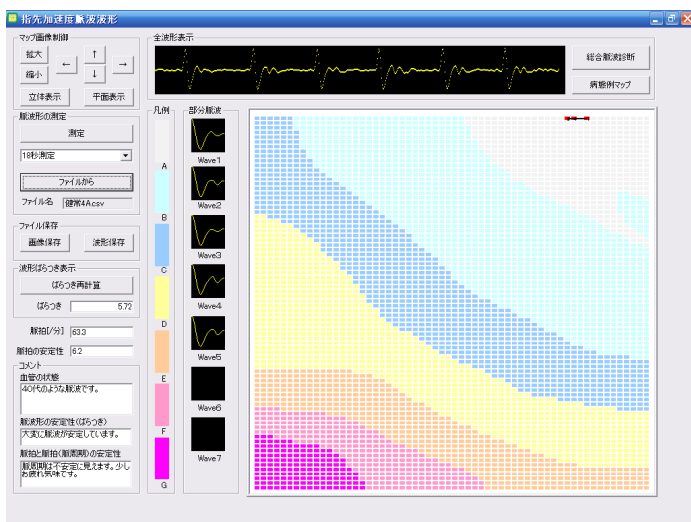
指先加速度脈波波形

マップ画像制御
拡大
縮小
←
↑
↓
→
立体表示
平面表示

全波形表示

総合脈波診断
病態例マップ

凡例
A
B
C
D
E
F
G

部分脈波
Wave1
Wave2
Wave3
Wave4
Wave5
Wave6
Wave7

脈波形の測定
測定
18秒測定
ファイルから
ファイル名 健常4A.csv

ファイル保存
画像保存
波形保存

波形ばらつき表示
ばらつき再計算
ばらつき 5.72

脈拍[/分] 63.3
脈拍の安定性 6.2

コメント
血管の状態
40代のような脈波です。

脈波形の安定性(ばらつき)
大変に脈波が安定しています。

脈拍と脈拍(脈周期)の安定性
脈周期は不安定に見えます。少しお疲れ気味です。